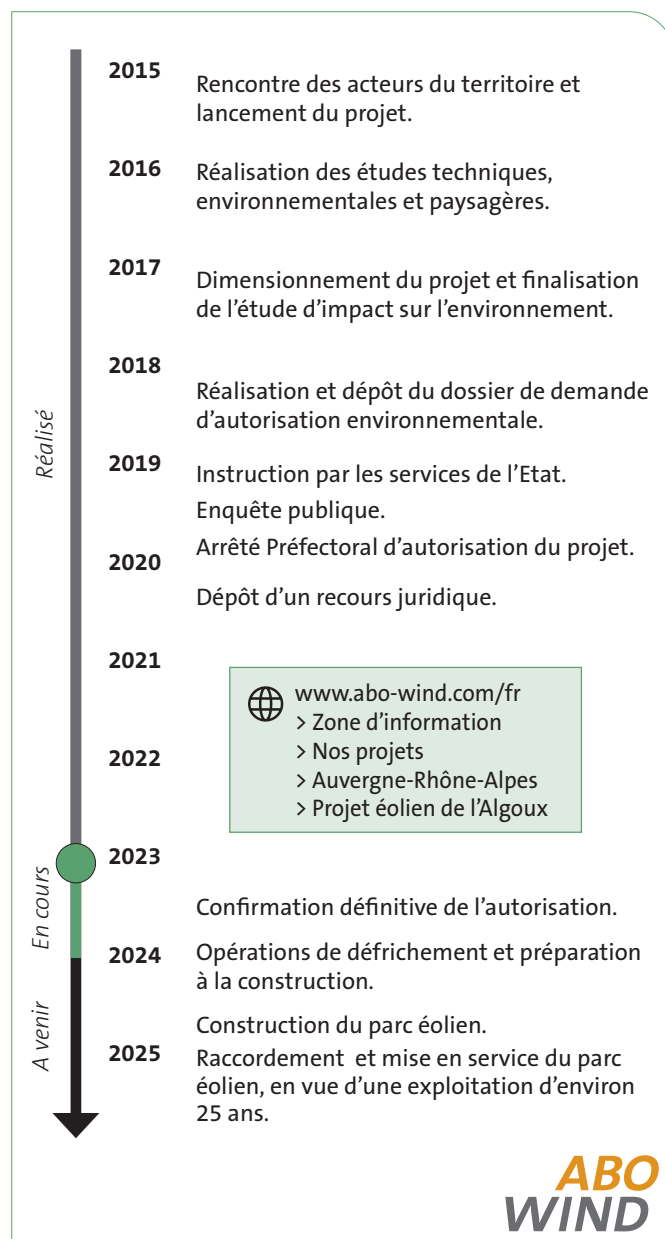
Réalisé

2015 Rencontre des acteurs du territoire et lancement du projet.

2016 Réalisation des études techniques, environnementales et paysagères.

2017 Dimensionnement du projet et finalisation de l'étude d'impact sur l'environnement.

2018 Réalisation et dépôt du dossier de demande d'autorisation environnementale.

2019 Instruction par les services de l'Etat.
Enquête publique.
Arrêté Préfectoral d'autorisation du projet.

2020 Dépôt d'un recours juridique.

2021

www.abo-wind.com/fr
> Zone d'information
> Nos projets
> Auvergne-Rhône-Alpes
> Projet éolien de l'Algoux

2022

En cours

2023

Confirmation définitive de l'autorisation.

A venir

2024 Opérations de défrichement et préparation à la construction.

Construction du parc éolien.

2025 Raccordement et mise en service du parc éolien, en vue d'une exploitation d'environ 25 ans.

ABO WIND